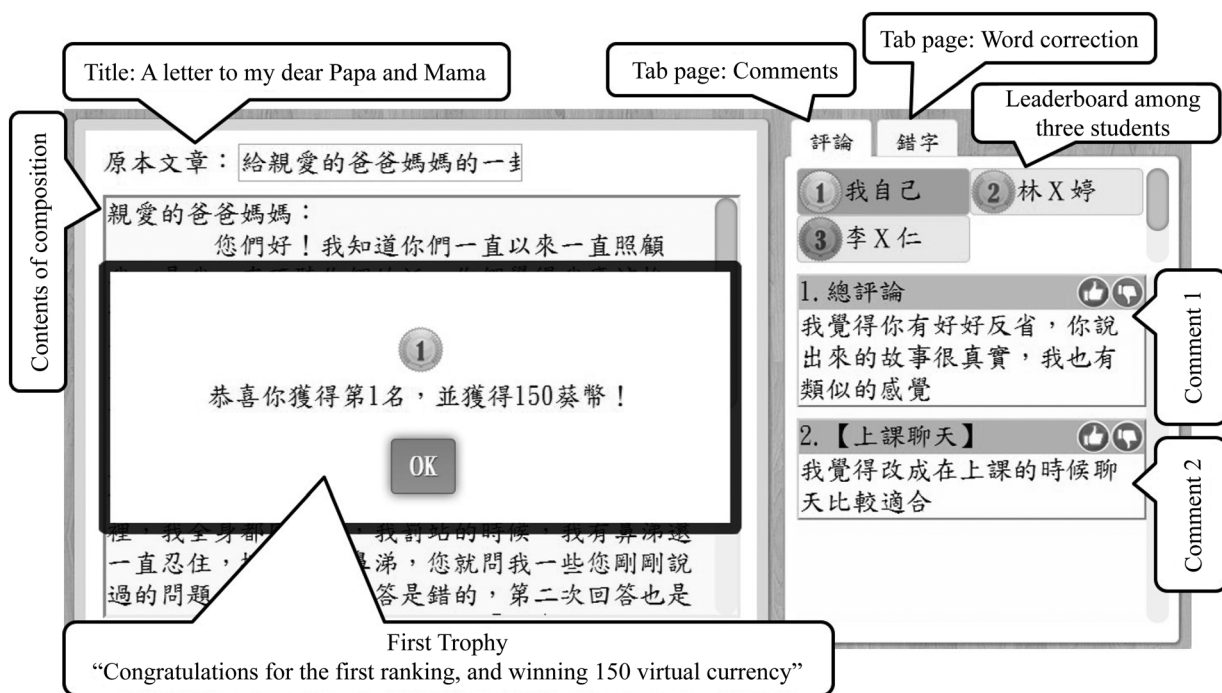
Title: A letter to my dear Papa and Mama

Tab page: Comments

Tab page: Word correction

Leaderboard among three students

Contents of composition

原本文章：給親愛的爸爸媽媽的一封

親愛的爸爸媽媽：
您們好！我知道你們一直以來一直照顧

1

恭喜你獲得第1名，並獲得150葵幣！

OK

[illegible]我全身都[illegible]，我罰站的時候，我有鼻涕還一直忍住，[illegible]鼻涕，您就問我一些您剛剛說過的問題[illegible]答是錯的，第二次回答也是

評論 錯字

1 我自己
2 林X婷
3 李X仁

1.總評論
我覺得你有好好反省，你說出來的故事很真實，我也有類似的感覺

Comment 1

2.【上課聊天】
我覺得改成在上課的時候聊天比較適合

Comment 2

First Trophy
“Congratulations for the first ranking, and winning 150 virtual currency”